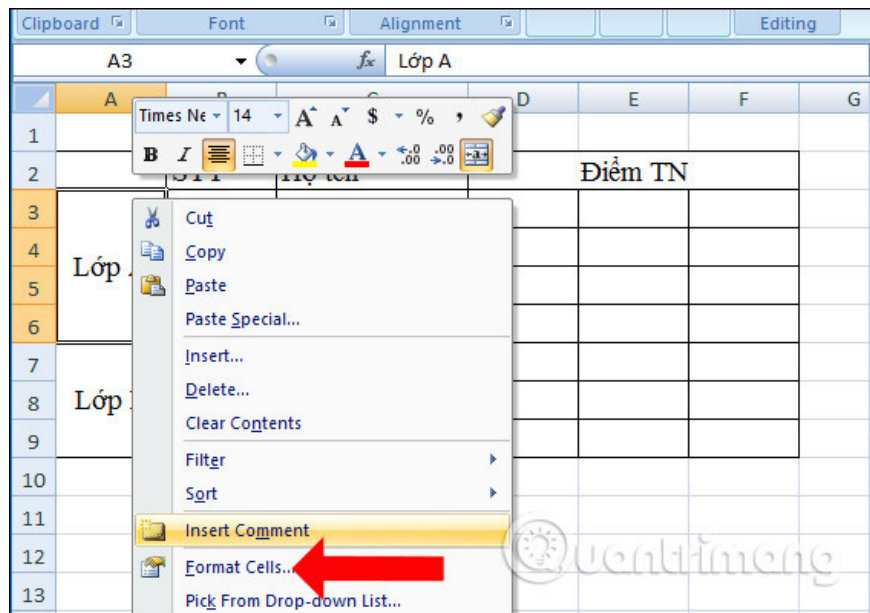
Clipboard | Font | Alignment | Editing

A3 | $f_x$ | Lớp A

| | A | B | C | D | E | F | G |
|---|---|---|---|---|---|---|---|
| 1 | | | | | | | |
| 2 | | STT | Họ tên | | Điểm TN | | |
| 3 | Lớp A | | | | | | |
| 4 | | | | | | | |
| 5 | | | | | | | |
| 6 | | | | | | | |
| 7 | Lớp B | | | | | | |
| 8 | | | | | | | |
| 9 | | | | | | | |
| 10 | | | | | | | |
| 11 | | | | | | | |
| 12 | | | | | | | |
| 13 | | | | | | | |

Times Ne 14 A A $ % ,
B I A .00 .00

Cut
Copy
Paste
Paste Special...
Insert...
Delete...
Clear Contents
Filter
Sort
Insert Comment
Format Cells...
Pick From Drop-down List...

Quantrimang